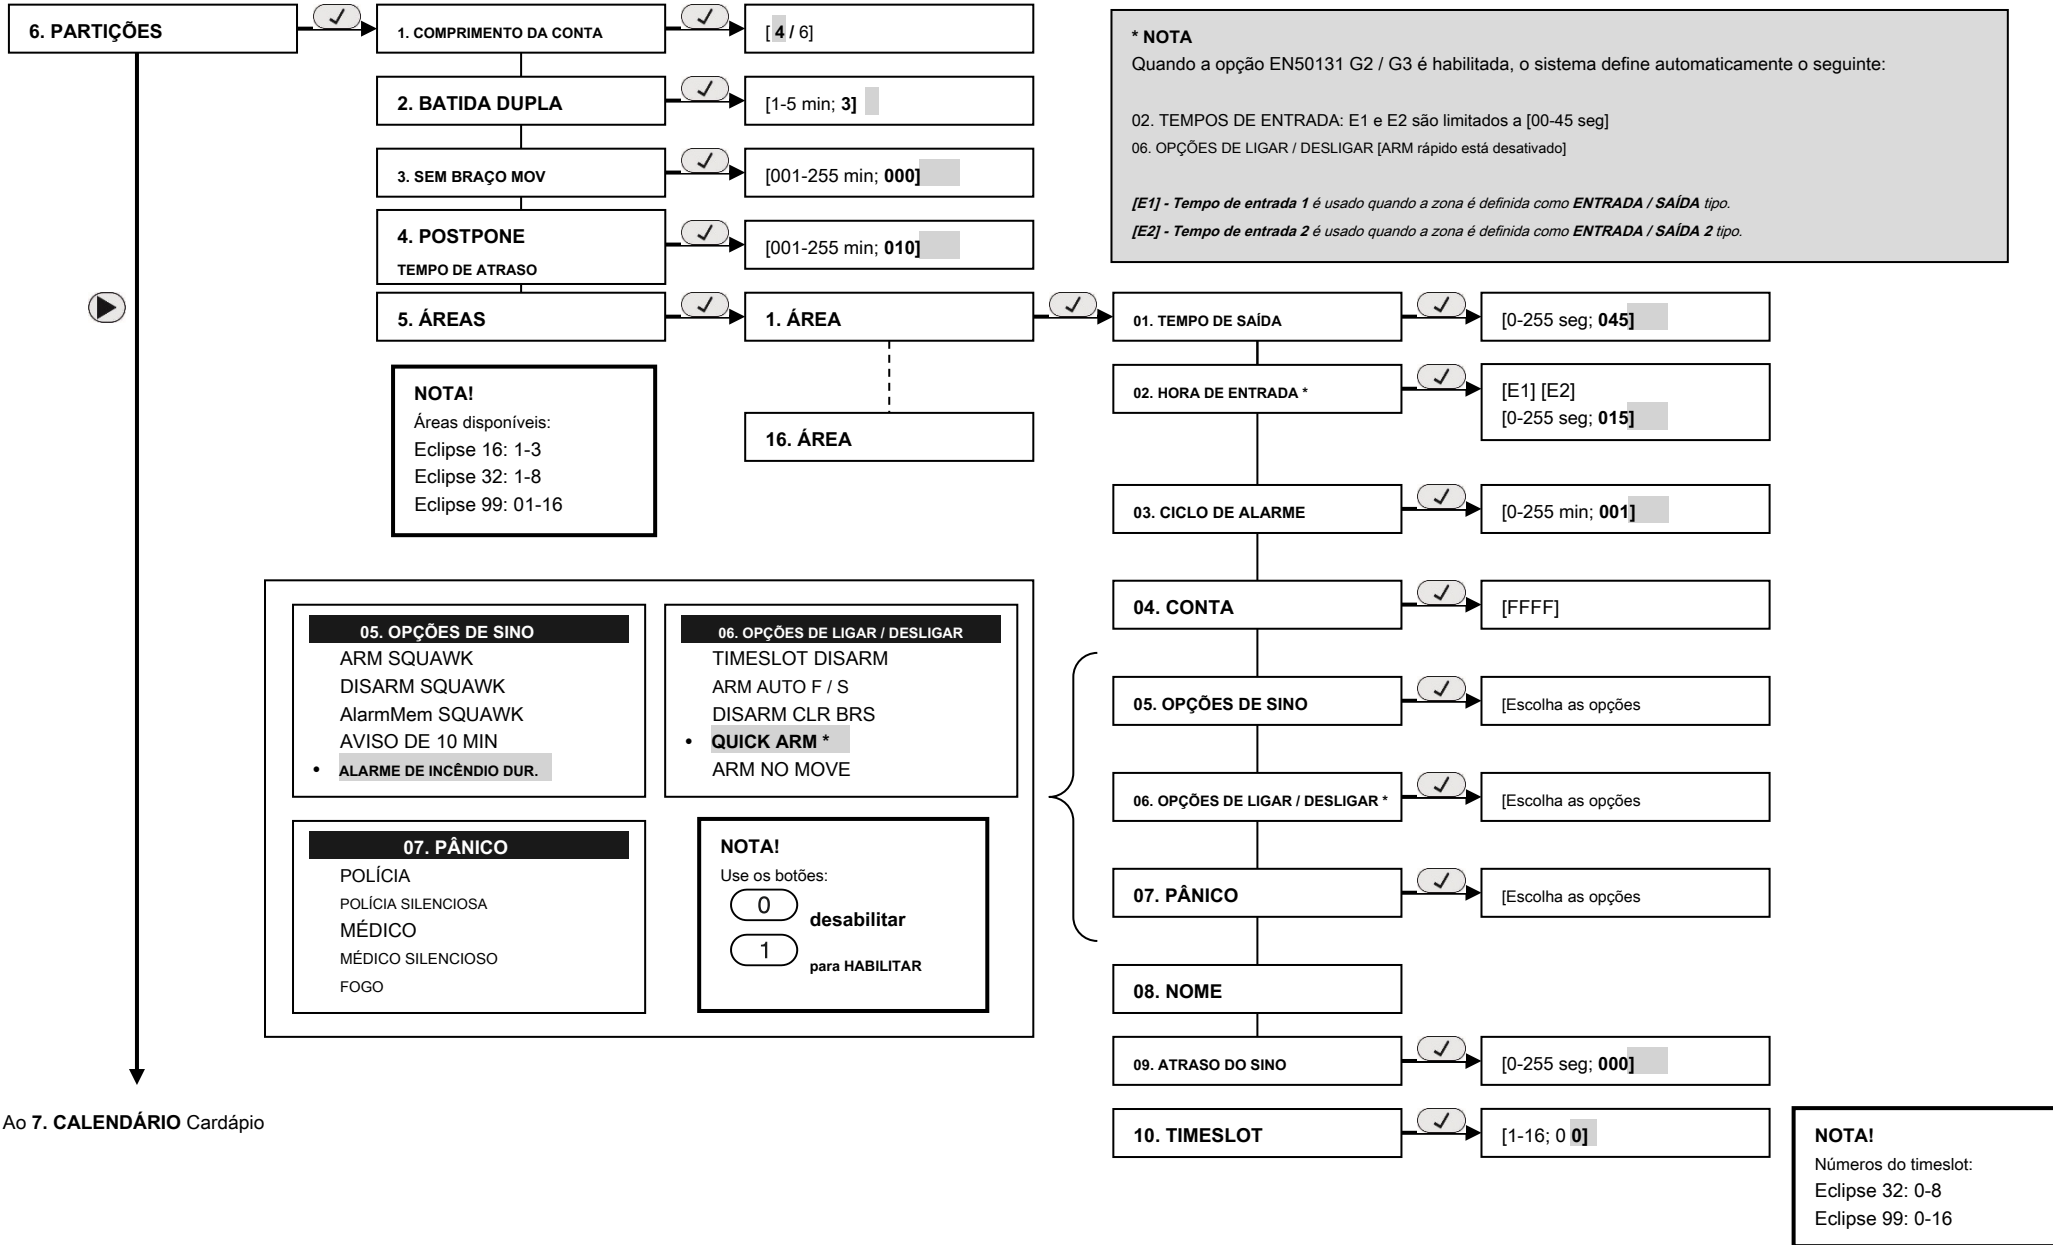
6. PARTIÇÕES

1. COMPRIMENTO DA CONTA
[4 / 6]

2. BATIDA DUPLA
[1-5 min; 3]

3. SEM BRAÇO MOV
[001-255 min; 000]

4. POSTPONE
TEMPO DE ATRASO
[001-255 min; 010]

5. ÁREAS
1. ÁREA
16. ÁREA

NOTA!
Áreas disponíveis:
Eclipse 16: 1-3
Eclipse 32: 1-8
Eclipse 99: 01-16

* NOTA
Quando a opção EN50131 G2 / G3 é habilitada, o sistema define automaticamente o seguinte:

02. TEMPOS DE ENTRADA: E1 e E2 são limitados a [00-45 seg]
06. OPÇÕES DE LIGAR / DESLIGAR [ARM rápido está desativado]

[E1] - Tempo de entrada 1 é usado quando a zona é definida como ENTRADA / SAÍDA tipo.
[E2] - Tempo de entrada 2 é usado quando a zona é definida como ENTRADA / SAÍDA 2 tipo.

01. TEMPO DE SAÍDA
[0-255 seg; 045]

02. HORA DE ENTRADA *
[E1] [E2]
[0-255 seg; 015]

03. CICLO DE ALARME
[0-255 min; 001]

04. CONTA
[FFFF]

05. OPÇÕES DE SINO
[Escolha as opções

06. OPÇÕES DE LIGAR / DESLIGAR *
[Escolha as opções

07. PÂNICO
[Escolha as opções

08. NOME

09. ATRASO DO SINO
[0-255 seg; 000]

10. TIMESLOT
[1-16; 0 0]

NOTA!
Números do timeslot:
Eclipse 32: 0-8
Eclipse 99: 0-16

05. OPÇÕES DE SINO
ARM SQUAWK
DISARM SQUAWK
AlarmMem SQUAWK
AVISO DE 10 MIN
• ALARME DE INCÊNDIO DUR.

06. OPÇÕES DE LIGAR / DESLIGAR
TIMESLOT DISARM
ARM AUTO F / S
DISARM CLR BRS
• QUICK ARM *
ARM NO MOVE

07. PÂNICO
POLÍCIA
POLÍCIA SILENCIOSA
MÉDICO
MÉDICO SILENCIOSO
FOGO

NOTA!
Use os botões:
0 desabilitar
1 para HABILITAR

Ao 7. CALENDÁRIO Cardápio